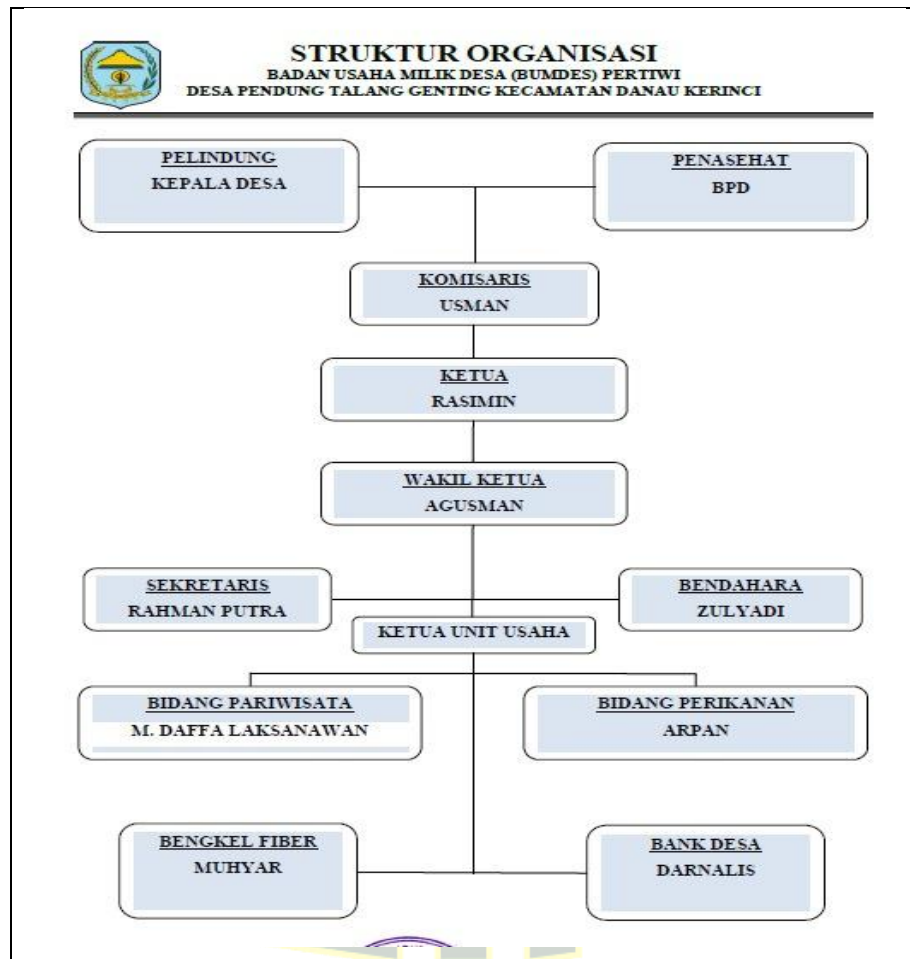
STRUKTUR ORGANISASI
BADAN USAHA MILIK DESA (BUMDES) PERTIWI
DESA PENDUNG TALANG GENTING KECAMATAN DANAU KERINCI

PELINDUNG
KEPALA DESA

PENASEHAT
BPD

KOMISARIS
USMAN

KETUA
RASIMIN

WAKIL KETUA
AGUSMAN

SEKRETARIS
RAHMAN PUTRA

BENDAHARA
ZULYADI

KETUA UNIT USAHA

BIDANG PARIWISATA
M. DAFFA LAKSANAWAN

BIDANG PERIKANAN
ARPAN

BENGKEL FIBER
MUHYAR

BANK DESA
DARNALIS